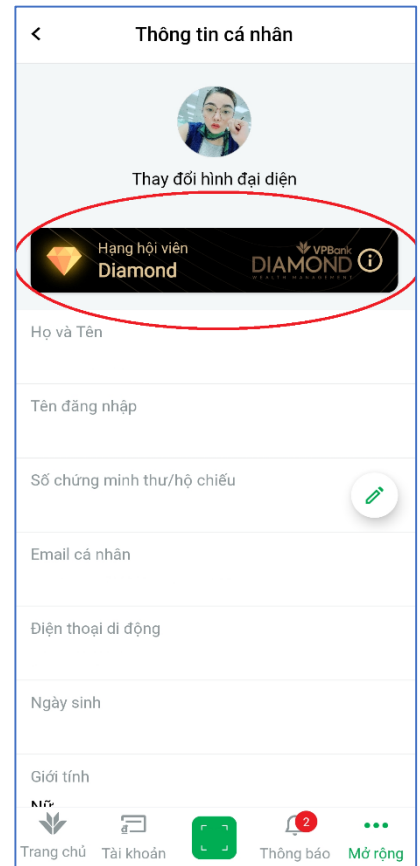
Thông tin cá nhân

Thay đổi hình đại diện

Hạng hội viên
Diamond

VPBank
DIAMOND
WEALTH MANAGEMENT

Họ và Tên

Tên đăng nhập

Số chứng minh thư/hộ chiếu

Email cá nhân

Điện thoại di động

Ngày sinh

Giới tính
Nữ

Trang chủ
Tài khoản
2
Thông báo
Mở rộng